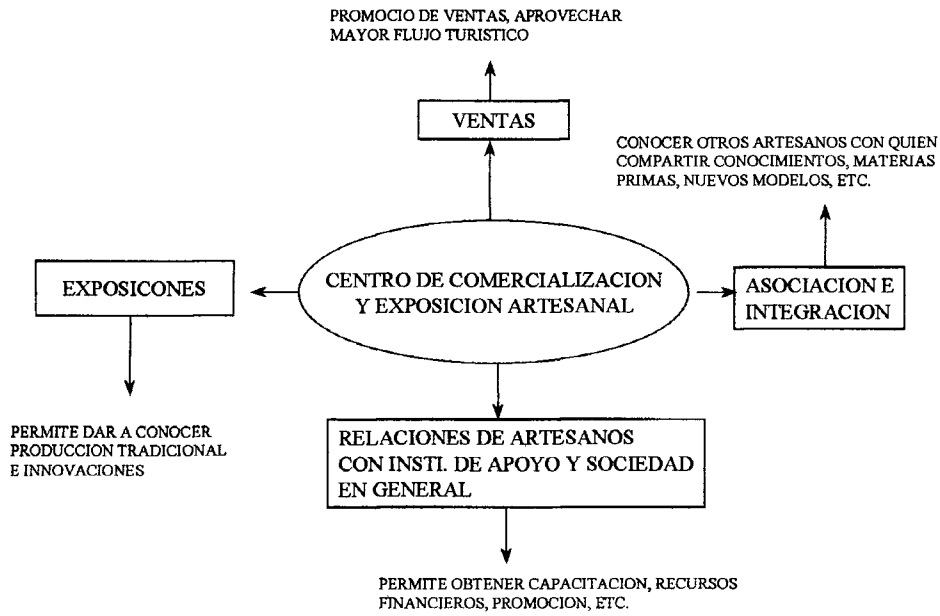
PROMOCIO DE VENTAS, APROVECHAR MAYOR FLUJO TURISTICO

VENTAS

CONOCER OTROS ARTESANOS CON QUIEN COMPARTIR CONOCIMIENTOS, MATERIAS PRIMAS, NUEVOS MODELOS, ETC.

EXPOSICONES

CENTRO DE COMERCIALIZACION Y EXPOSICION ARTESANAL

ASOCIACION E INTEGRACION

PERMITE DAR A CONOCER PRODUCCION TRADICIONAL E INNOVACIONES

RELACIONES DE ARTESANOS CON INSTI. DE APOYO Y SOCIEDAD EN GENERAL

PERMITE OBTENER CAPACITACION, RECURSOS FINANCIEROS, PROMOCION, ETC.